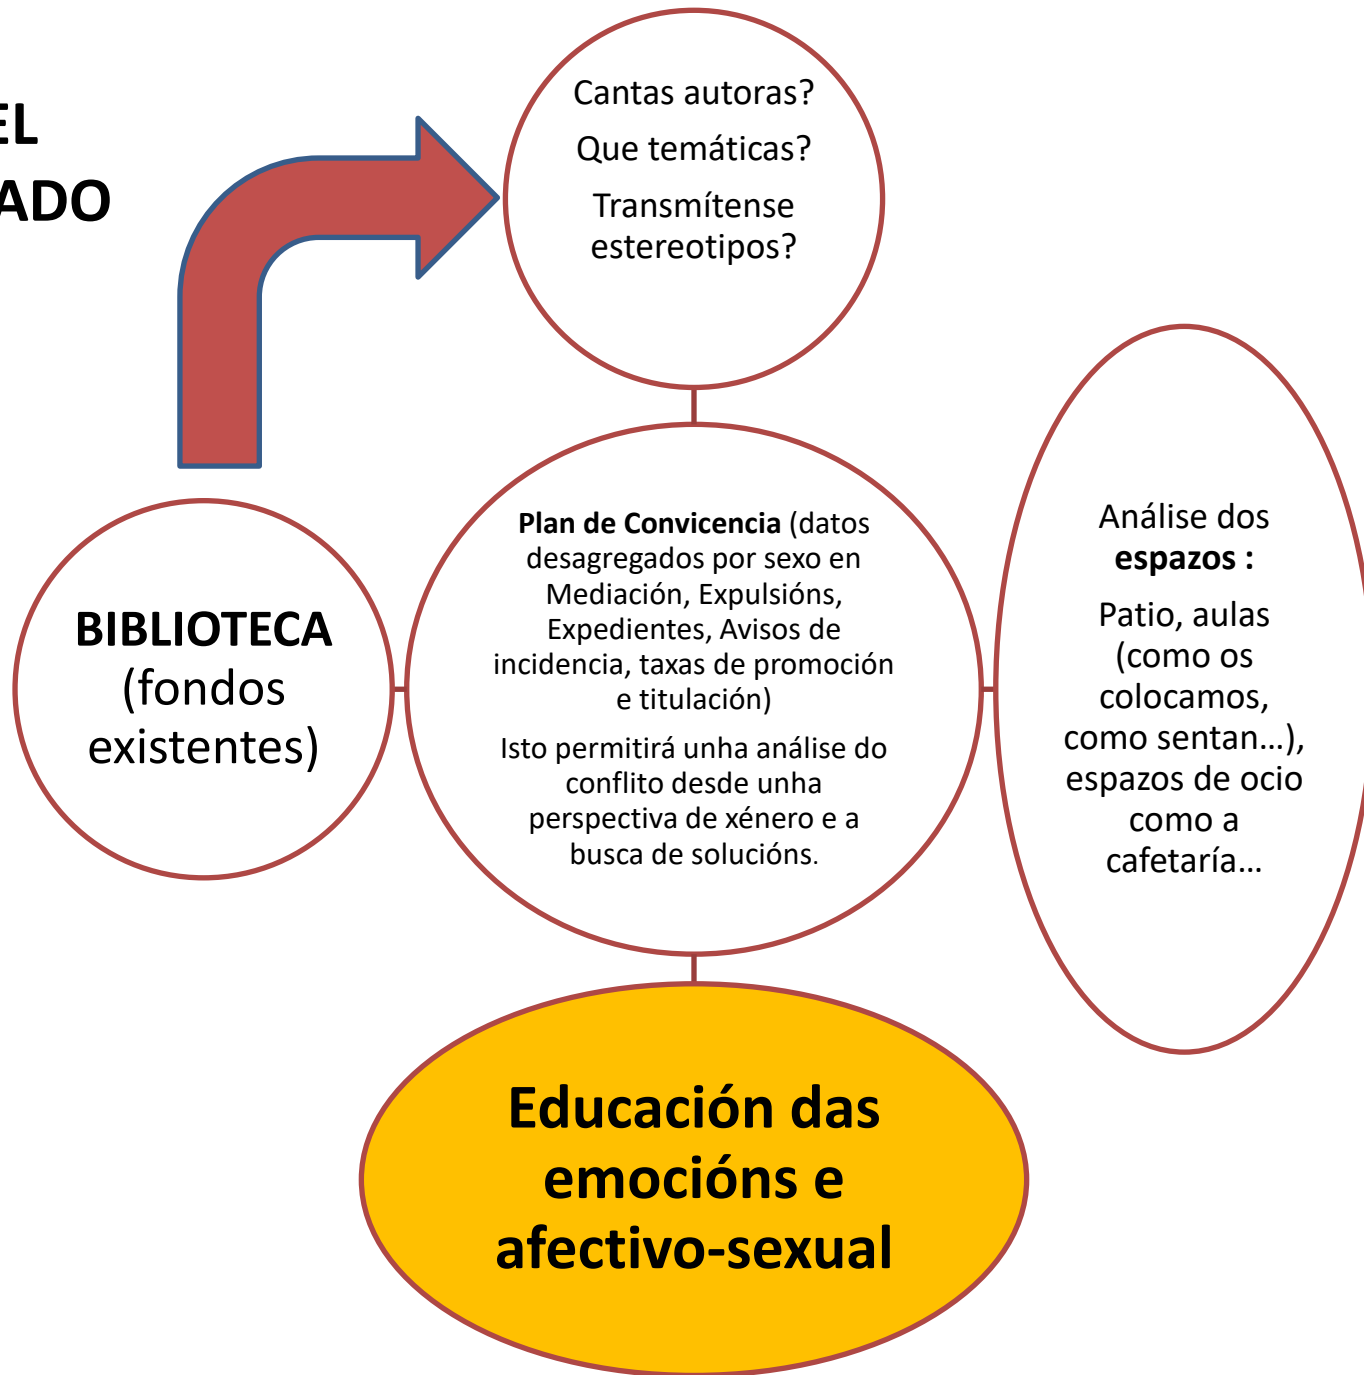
EL
ADO

Cantas autoras?

Que temáticas?

Transmítense estereotipos?

BIBLIOTECA (fondos existentes)

**Plan de Convicencia** (datos desagregados por sexo en Mediación, Expulsións, Expedientes, Avisos de incidencia, taxas de promoción e titulación)

Isto permitirá unha análise do conflito desde unha perspectiva de xénero e a busca de solucións.

Análise dos **espazos :**

Patio, aulas (como os colocamos, como sentan…), espazos de ocio como a cafetaría…

Educación das emocións e afectivo-sexual